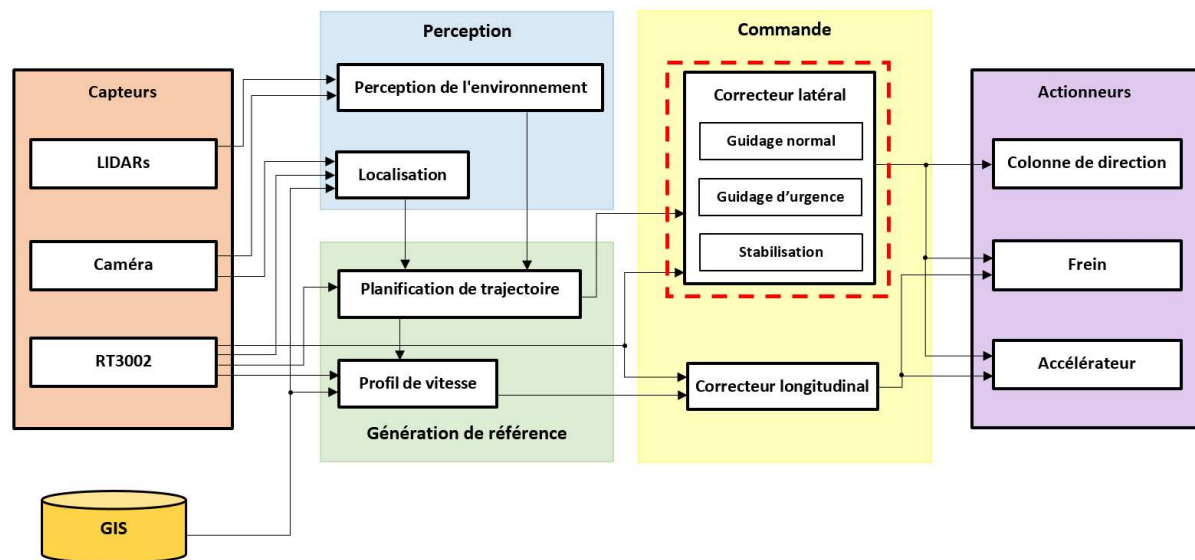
Capteurs

LIDARs

Caméra

RT3002

GIS

Perception

Perception de l'environnement

Localisation

Planification de trajectoire

Profil de vitesse

Génération de référence

Commande

Correcteur latéral

Guidage normal

Guidage d'urgence

Stabilisation

Correcteur longitudinal

Actionneurs

Colonne de direction

Frein

Accélérateur